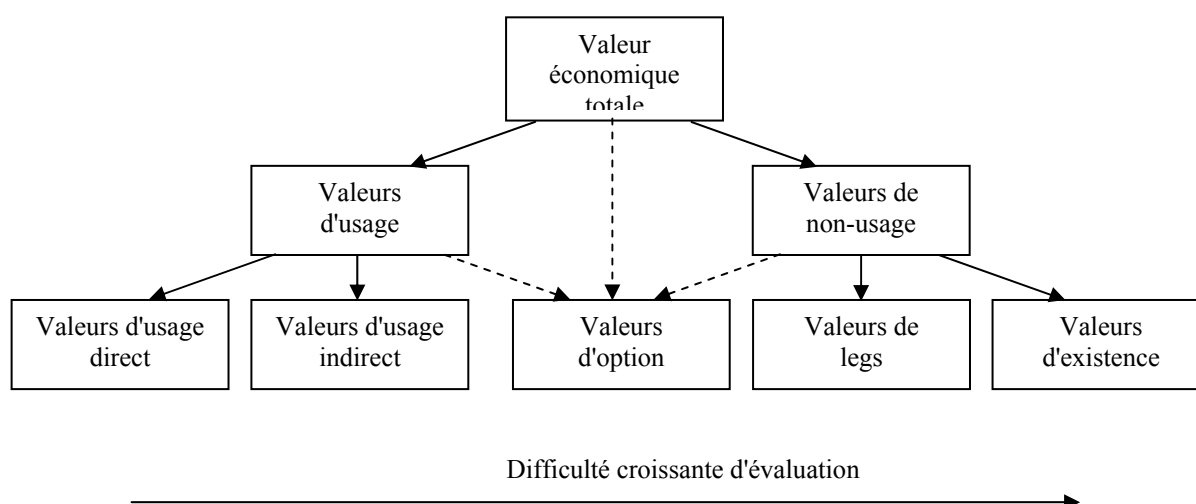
Valeur économique totale

Valeurs d'usage

Valeurs de non-usage

Valeurs d'usage direct

Valeurs d'usage indirect

Valeurs d'option

Valeurs de legs

Valeurs d'existence

Difficulté croissante d'évaluation